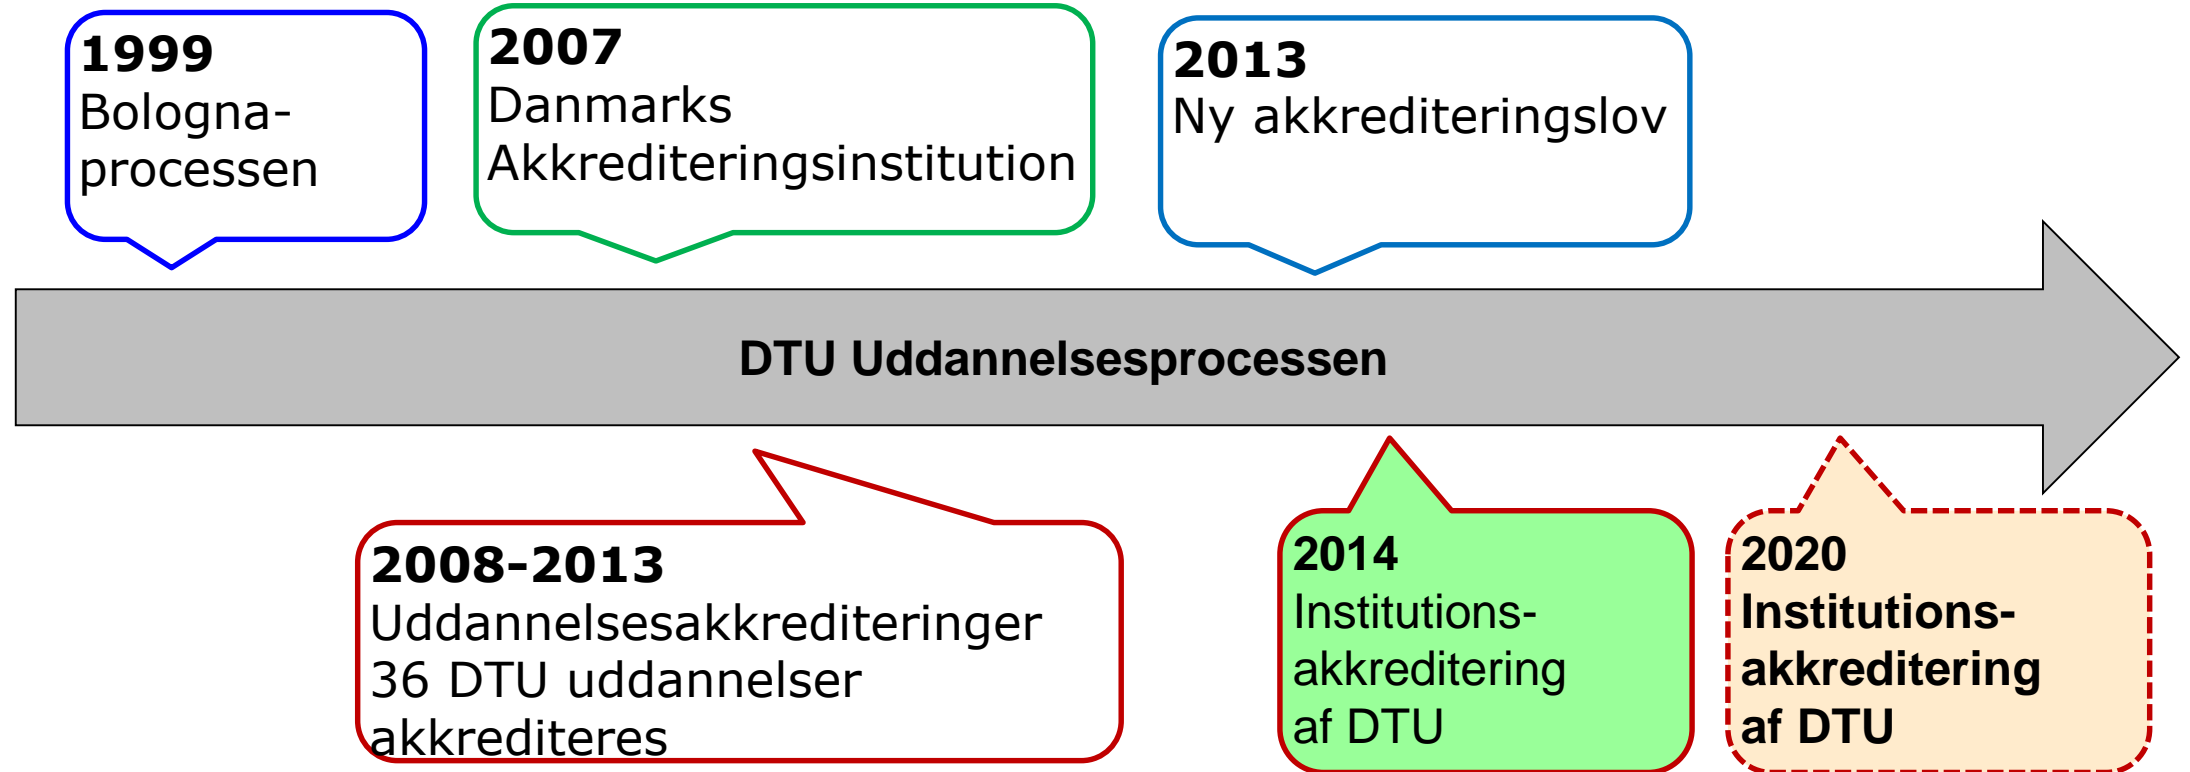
**1999**
Bologna-processen

**2007**
Danmarks Akkrediteringsinstitution

**2013**
Ny akkrediteringslov

**DTU Uddannelsesprocessen**

**2008-2013**
Uddannelsesakkrediteringer
36 DTU uddannelser akkrediteres

**2014**
Institutions-akkreditering af DTU

**2020**
**Institutions-akkreditering af DTU**